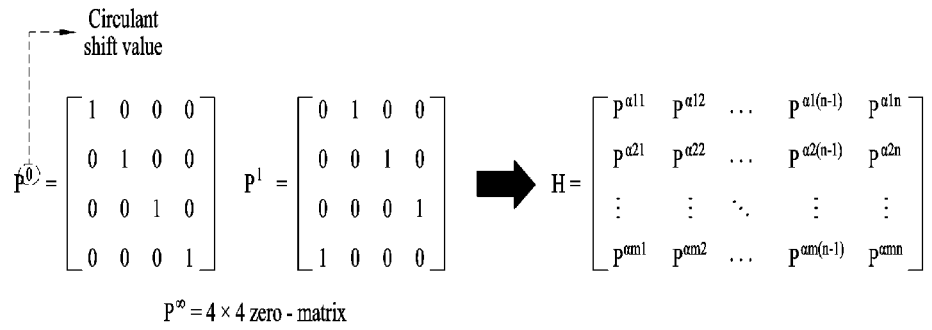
Circulant shift value

$P^{0} = \begin{bmatrix} 1 & 0 & 0 & 0 \\ 0 & 1 & 0 & 0 \\ 0 & 0 & 1 & 0 \\ 0 & 0 & 0 & 1 \end{bmatrix}$ $P^{1} = \begin{bmatrix} 0 & 1 & 0 & 0 \\ 0 & 0 & 1 & 0 \\ 0 & 0 & 0 & 1 \\ 1 & 0 & 0 & 0 \end{bmatrix}$ $H = \begin{bmatrix} P^{\alpha 11} & P^{\alpha 12} & \cdots & P^{\alpha 1(n-1)} & P^{\alpha 1n} \\ P^{\alpha 21} & P^{\alpha 22} & \cdots & P^{\alpha 2(n-1)} & P^{\alpha 2n} \\ \vdots & \vdots & \ddots & \vdots & \vdots \\ P^{\alpha m1} & P^{\alpha m2} & \cdots & P^{\alpha m(n-1)} & P^{\alpha mn} \end{bmatrix}$

$P^{\infty} = 4 \times 4$ zero - matrix